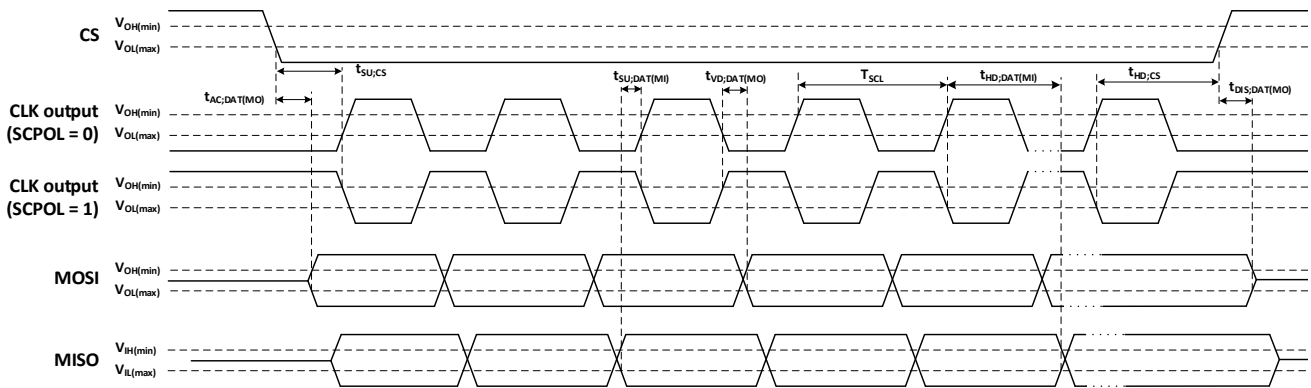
CS
$V_{OH(min)}$
$V_{OL(max)}$
$t_{SU;CS}$
$t_{AC;DAT(MO)}$
$t_{SU;DAT(MI)}$
$t_{VD;DAT(MO)}$
$T_{SCL}$
$t_{HD;DAT(MI)}$
$t_{HD;CS}$
$t_{DIS;DAT(MO)}$
CLK output (SCPOL = 0)
$V_{OH(min)}$
$V_{OL(max)}$
CLK output (SCPOL = 1)
$V_{OH(min)}$
$V_{OL(max)}$
MOSI
$V_{OH(min)}$
$V_{OL(max)}$
MISO
$V_{IH(min)}$
$V_{IL(max)}$